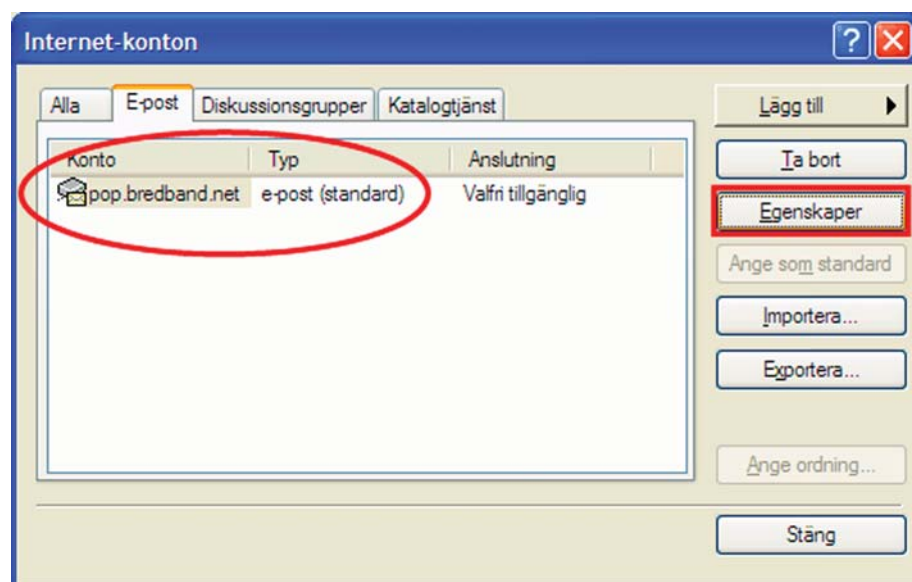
Internet-konton

Alla | E-post | Diskussionsgrupper | Katalogtjänst

| Konto | Typ | Anslutning |
|---|---|---|
| pop.bredband.net | e-post (standard) | Valfri tillgänglig |

Lägg till

Ta bort

Egenskaper

Ange som standard

Importera...

Exportera...

Ange ordning...

Stäng